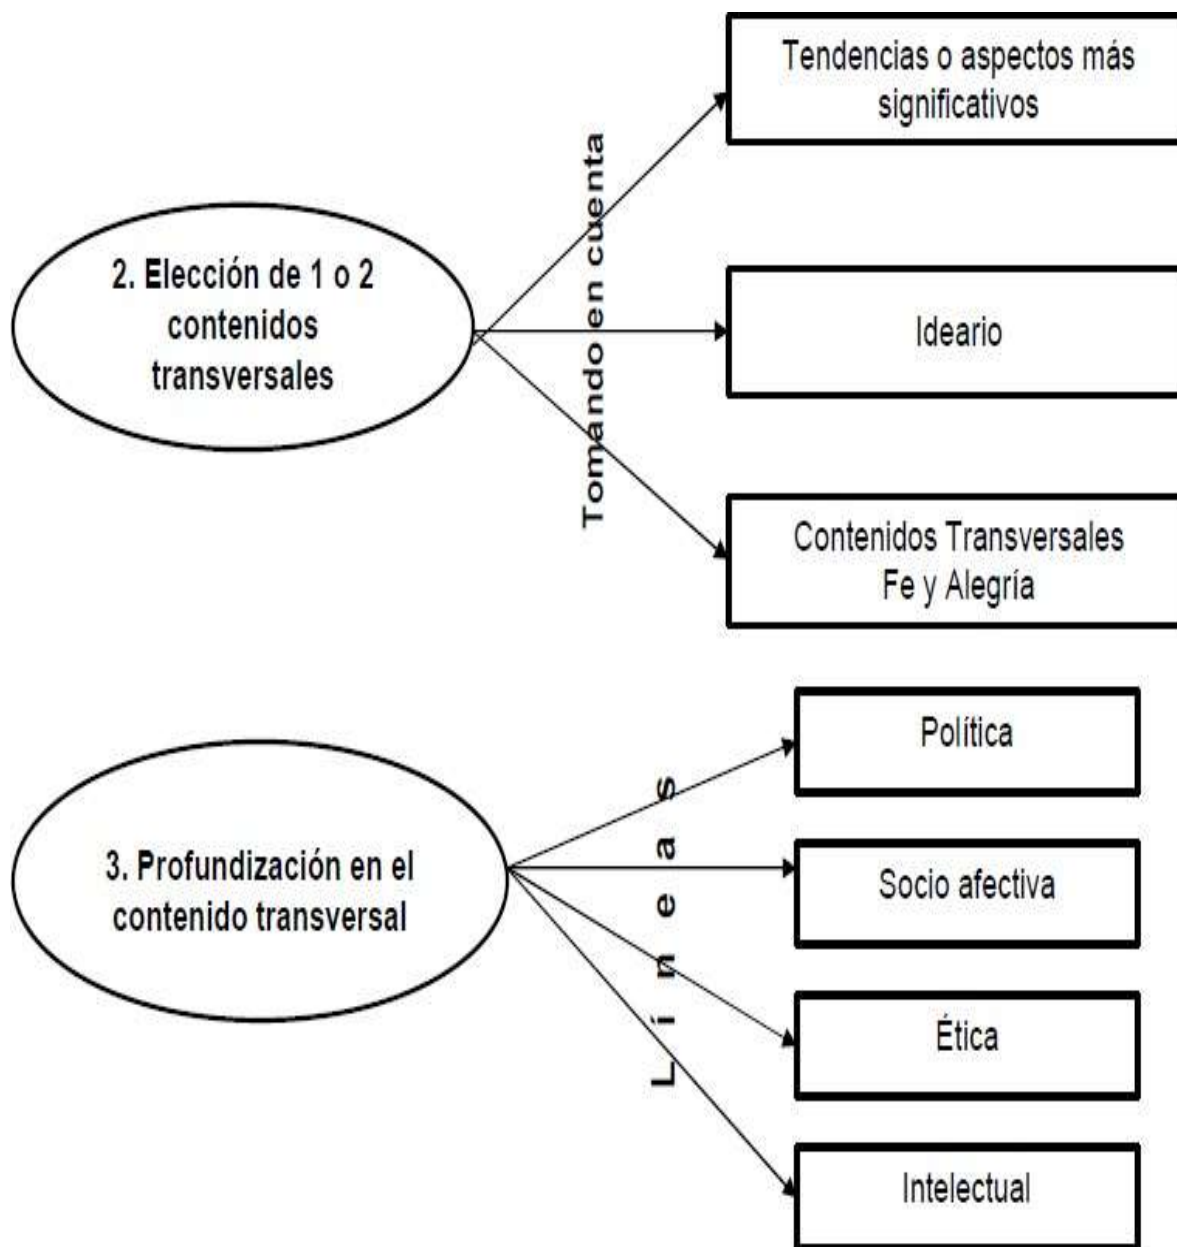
2. Elección de 1 o 2 contenidos transversales

Tomando en cuenta

Tendencias o aspectos más significativos

Ideario

Contenidos Transversales Fe y Alegría

3. Profundización en el contenido transversal

Líneas

Política

Socio afectiva

Ética

Intelectual